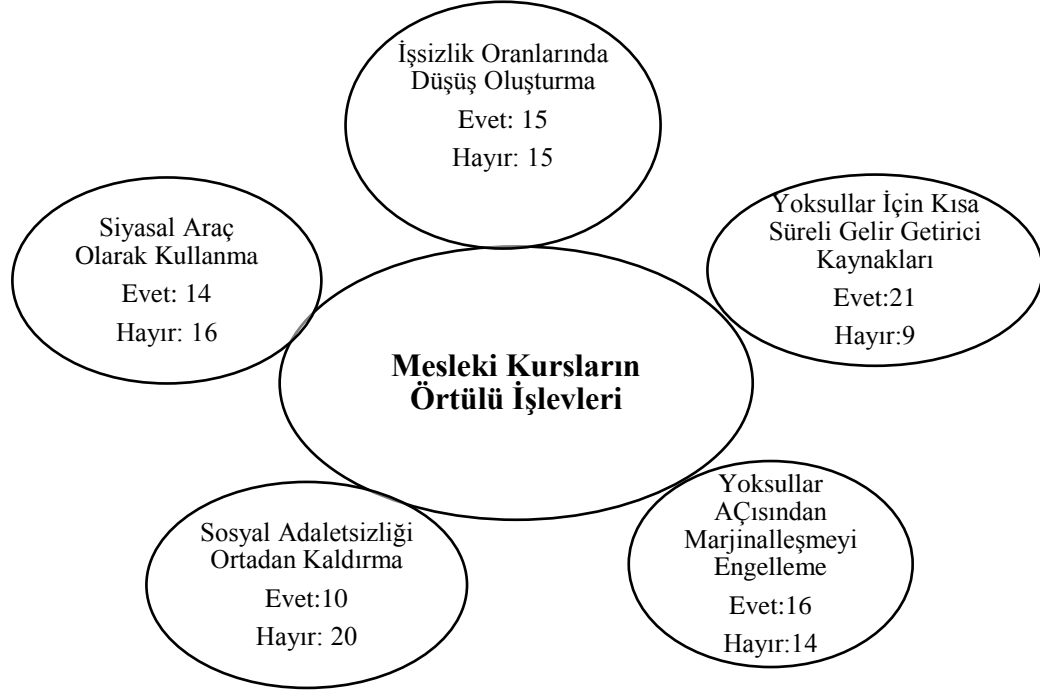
İşsizlik Oranlarında Düşüş Oluşturma
Evet: 15
Hayır: 15

Siyasal Araç Olarak Kullanma
Evet: 14
Hayır: 16

Yoksullar İçin Kısa Süreli Gelir Getirici Kaynakları
Evet:21
Hayır:9

Mesleki Kursların Örtülü İşlevleri

Sosyal Adaletsizliği Ortadan Kaldırma
Evet:10
Hayır: 20

Yoksullar AÇısından Marjinalleşmeyi Engelleme
Evet:16
Hayır:14